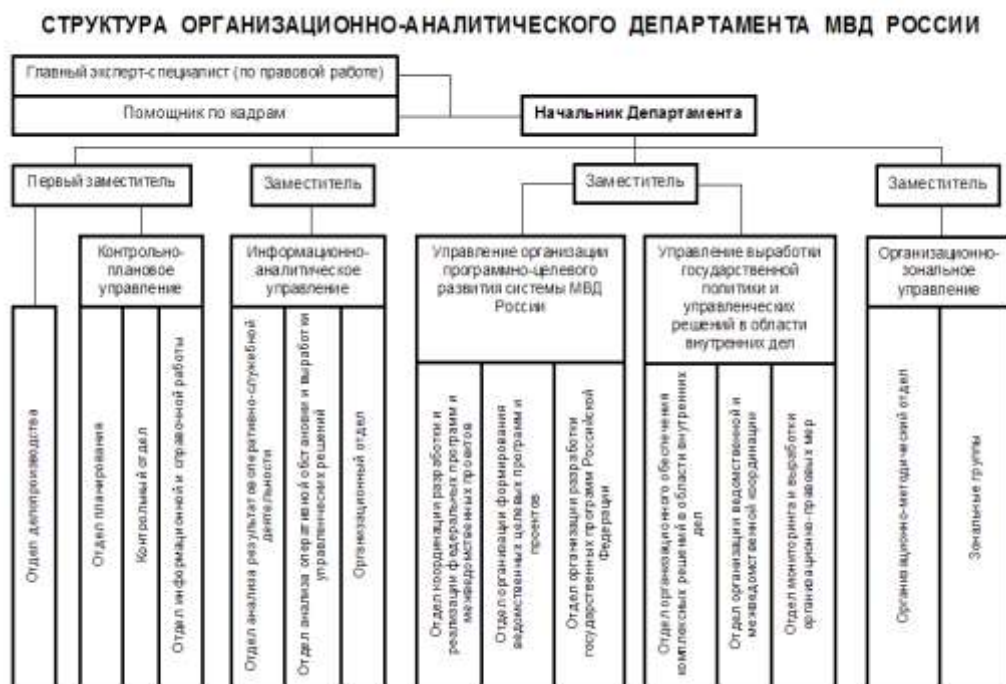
СТРУКТУРА ОРГАНИЗАЦИОННО-АНАЛИТИЧЕСКОГО ДЕПАРТАМЕНТА МВД РОССИИ

Главный эксперт-специалист (по правовой работе)

Помощник по кадрам

Начальник Департамента

Первый заместитель

Заместитель

Заместитель

Заместитель

Отдел делопроизводства

Контрольно-плановое управление

Отдел планирования

Контрольный отдел

Отдел информационной и справочной работы

Информационно-аналитическое управление

Отдел анализа результатов оперативно-служебной деятельности

Отдел анализа оперативной обстановки и выработки управленческих решений

Организационный отдел

Управление организации программно-целевого развития системы МВД России

Отдел координации разработки и реализации федеральных программ и межведомственных проектов

Отдел организации формирования ведомственных целевых программ и проектов

Отдел организации разработки государственных программ Российской Федерации

Управление выработки государственной политики и управленческих решений в области внутренних дел

Отдел организационного обеспечения комплексных решений в области внутренних дел

Отдел организации ведомственной и межведомственной координации

Отдел мониторинга и выработки организационно-правовых мер

Организационно-зональное управление

Организационно-методический отдел

Зональные группы